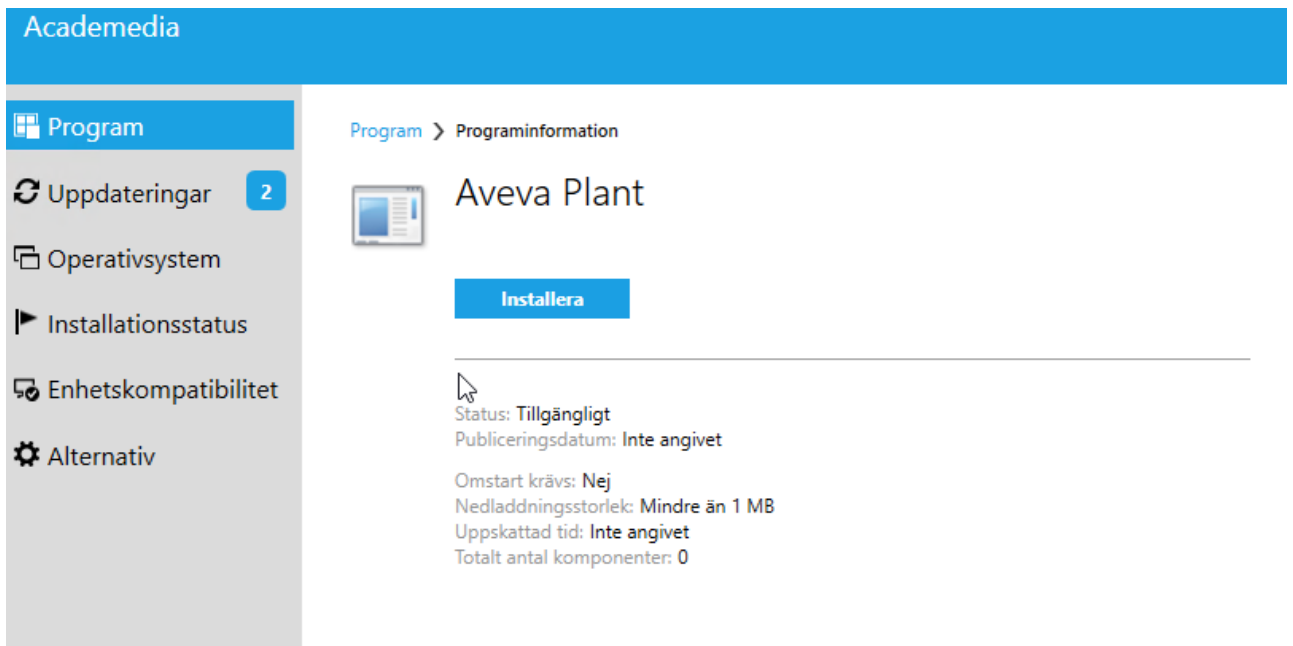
Academedia

Program
Uppdateringar 2
Operativsystem
Installationsstatus
Enhetskompatibilitet
Alternativ

Program > Programinformation

Aveva Plant

Installera

Status: Tillgängligt
Publiceringsdatum: Inte angivet

Omstart krävs: Nej
Nedladdningsstorlek: Mindre än 1 MB
Uppskattad tid: Inte angivet
Totalt antal komponenter: 0